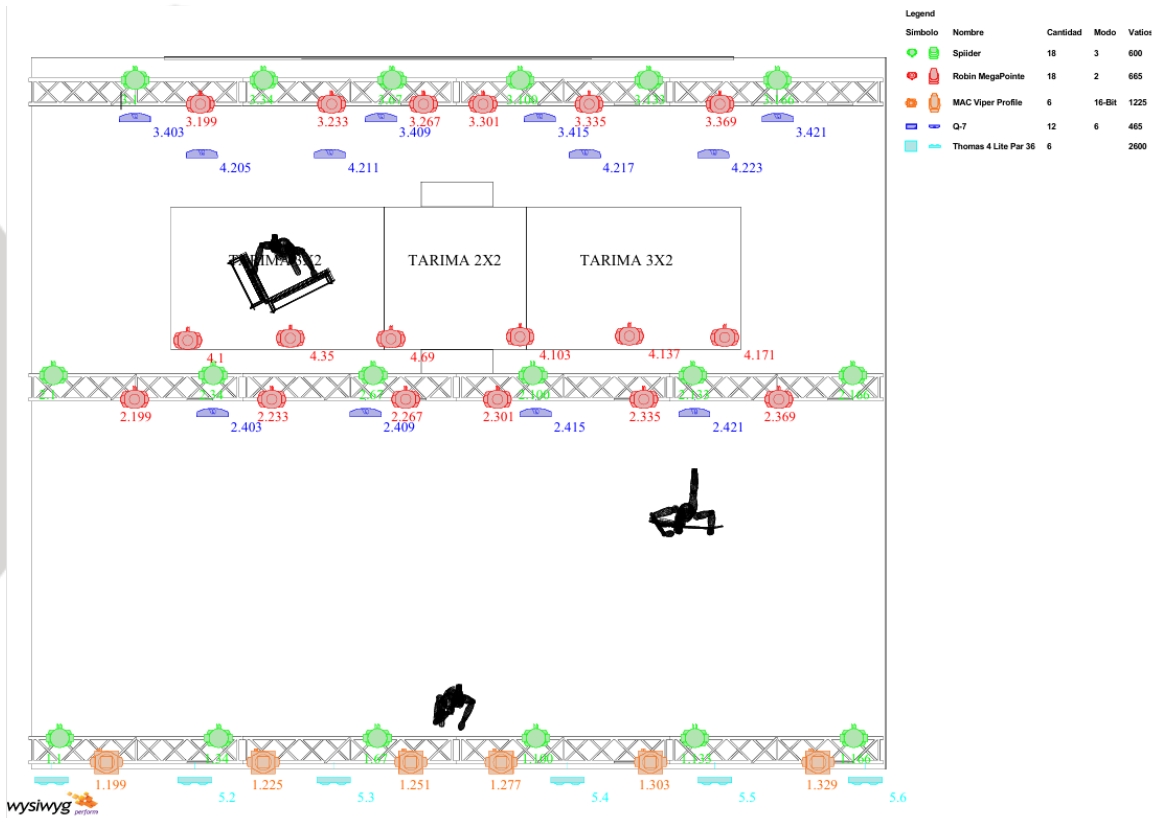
3.199
3.233
3.267
3.301
3.335
3.369
3.403
3.409
3.415
3.421
4.205
4.211
4.217
4.223

TARIMA 3X2
TARIMA 2X2
TARIMA 3X2

4.1
4.35
4.69
4.103
4.137
4.171

2.1
2.199
2.233
2.267
2.301
2.335
2.369
2.403
2.409
2.415
2.421

1.1
1.199
1.225
1.251
1.277
1.303
1.329

5.2
5.3
5.4
5.5
5.6

wysiwyg
perform

Legend

| Símbolo | Nombre | Cantidad | Modo | Vatios |
|---|---|---|---|---|
| | Spiider | 18 | 3 | 600 |
| | Robin MegaPointe | 18 | 2 | 665 |
| | MAC Viper Profile | 6 | 16-Bit | 1225 |
| | Q-7 | 12 | 6 | 465 |
| | Thomas 4 Lite Par 36 | 6 | | 2600 |